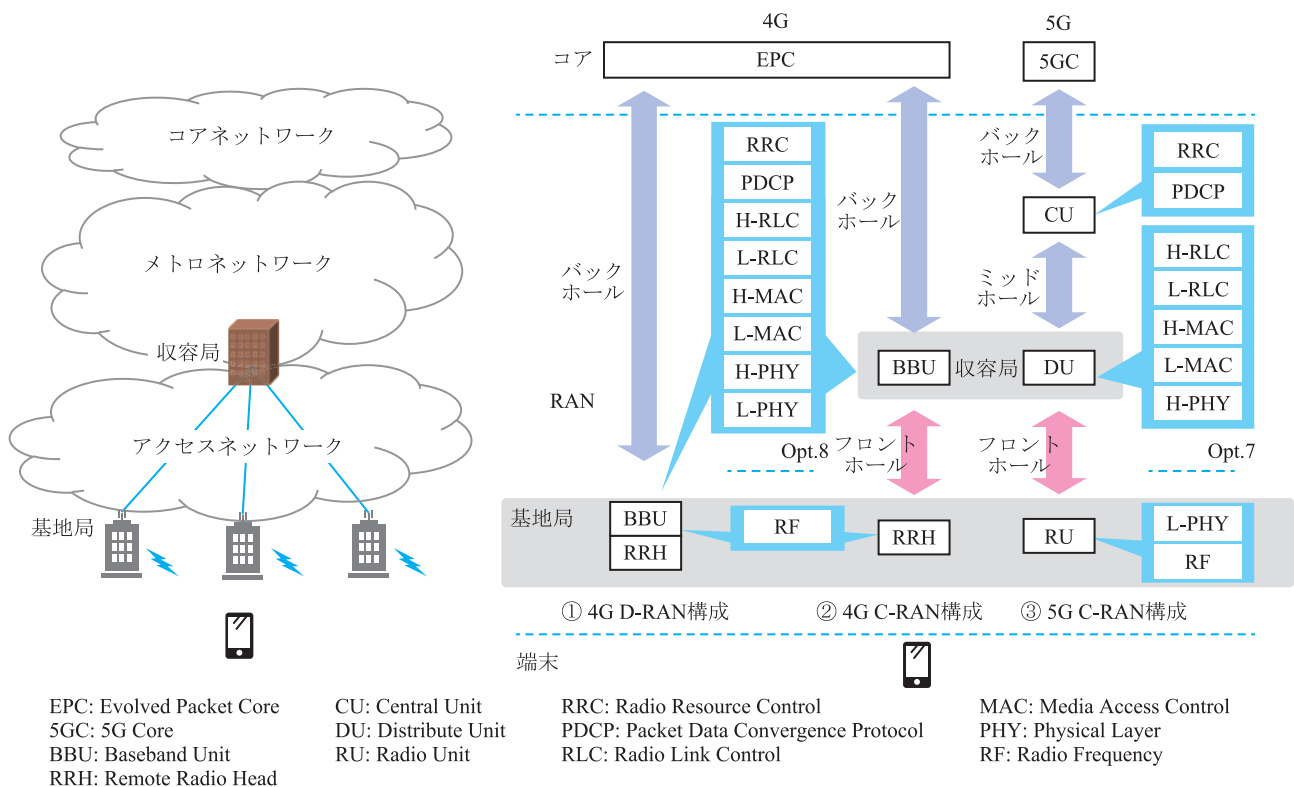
コアネットワーク

メトロネットワーク

収容局

アクセスネットワーク

基地局

4G

5G

コア

EPC

5GC

バック
ホール

RRC
PDCP
H-RLC
L-RLC
H-MAC
L-MAC
H-PHY
L-PHY

バック
ホール

バック
ホール

RRC
PDCP

CU

ミッド
ホール

H-RLC
L-RLC
H-MAC
L-MAC
H-PHY

RAN

BBU

収容局

DU

Opt.8

フロント
ホール

フロント
ホール

Opt.7

基地局

BBU
RRH

RF

RRH

RU

L-PHY
RF

① 4G D-RAN構成

② 4G C-RAN構成

③ 5G C-RAN構成

端末

EPC: Evolved Packet Core
5GC: 5G Core
BBU: Baseband Unit
RRH: Remote Radio Head

CU: Central Unit
DU: Distribute Unit
RU: Radio Unit

RRC: Radio Resource Control
PDCP: Packet Data Convergence Protocol
RLC: Radio Link Control

MAC: Media Access Control
PHY: Physical Layer
RF: Radio Frequency